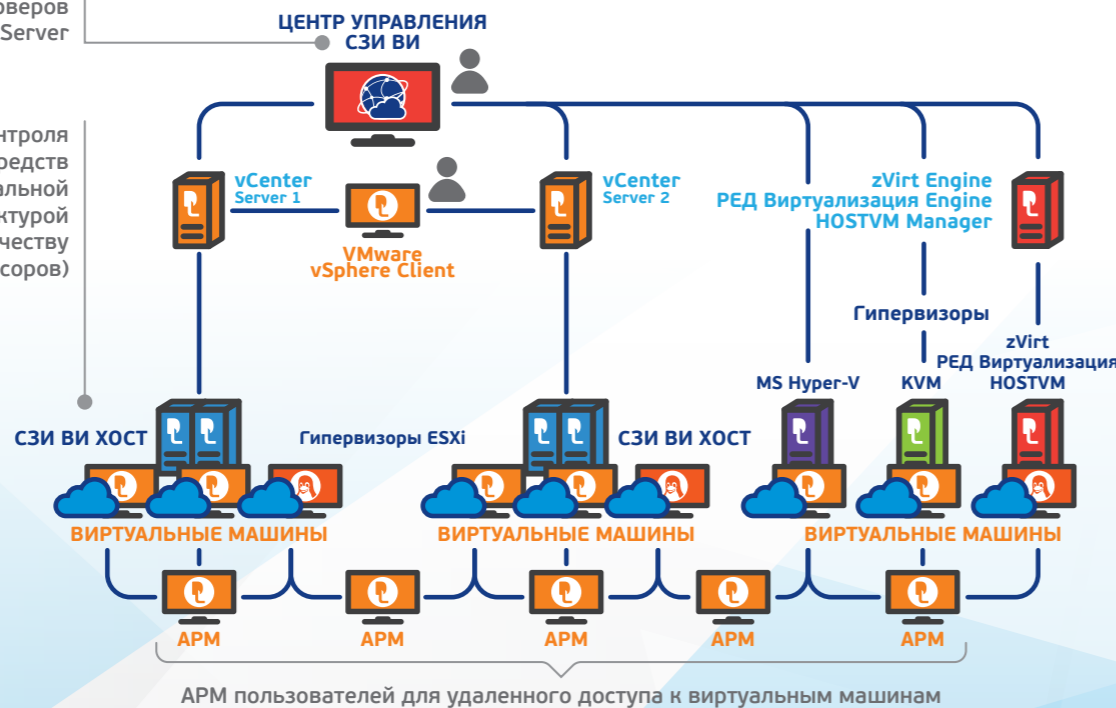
рверов
Server

нтроля
редств
альной
ктурой
честву
соров)

ЦЕНТР УПРАВЛЕНИЯ
СЗИ ВИ

vCenter
Server 1

VMware
vSphere Client

vCenter
Server 2

zVirt Engine
РЕД Виртуализация Engine
HOSTVM Manager

Гипервизоры

zVirt
РЕД Виртуализация
HOSTVM

MS Hyper-V

KVM

СЗИ ВИ ХОСТ

Гипервизоры ESXi

СЗИ ВИ ХОСТ

ВИРТУАЛЬНЫЕ МАШИНЫ

ВИРТУАЛЬНЫЕ МАШИНЫ

ВИРТУАЛЬНЫЕ МАШИНЫ

АРМ

АРМ

АРМ

АРМ

АРМ

АРМ пользователей для удаленного доступа к виртуальным машинам